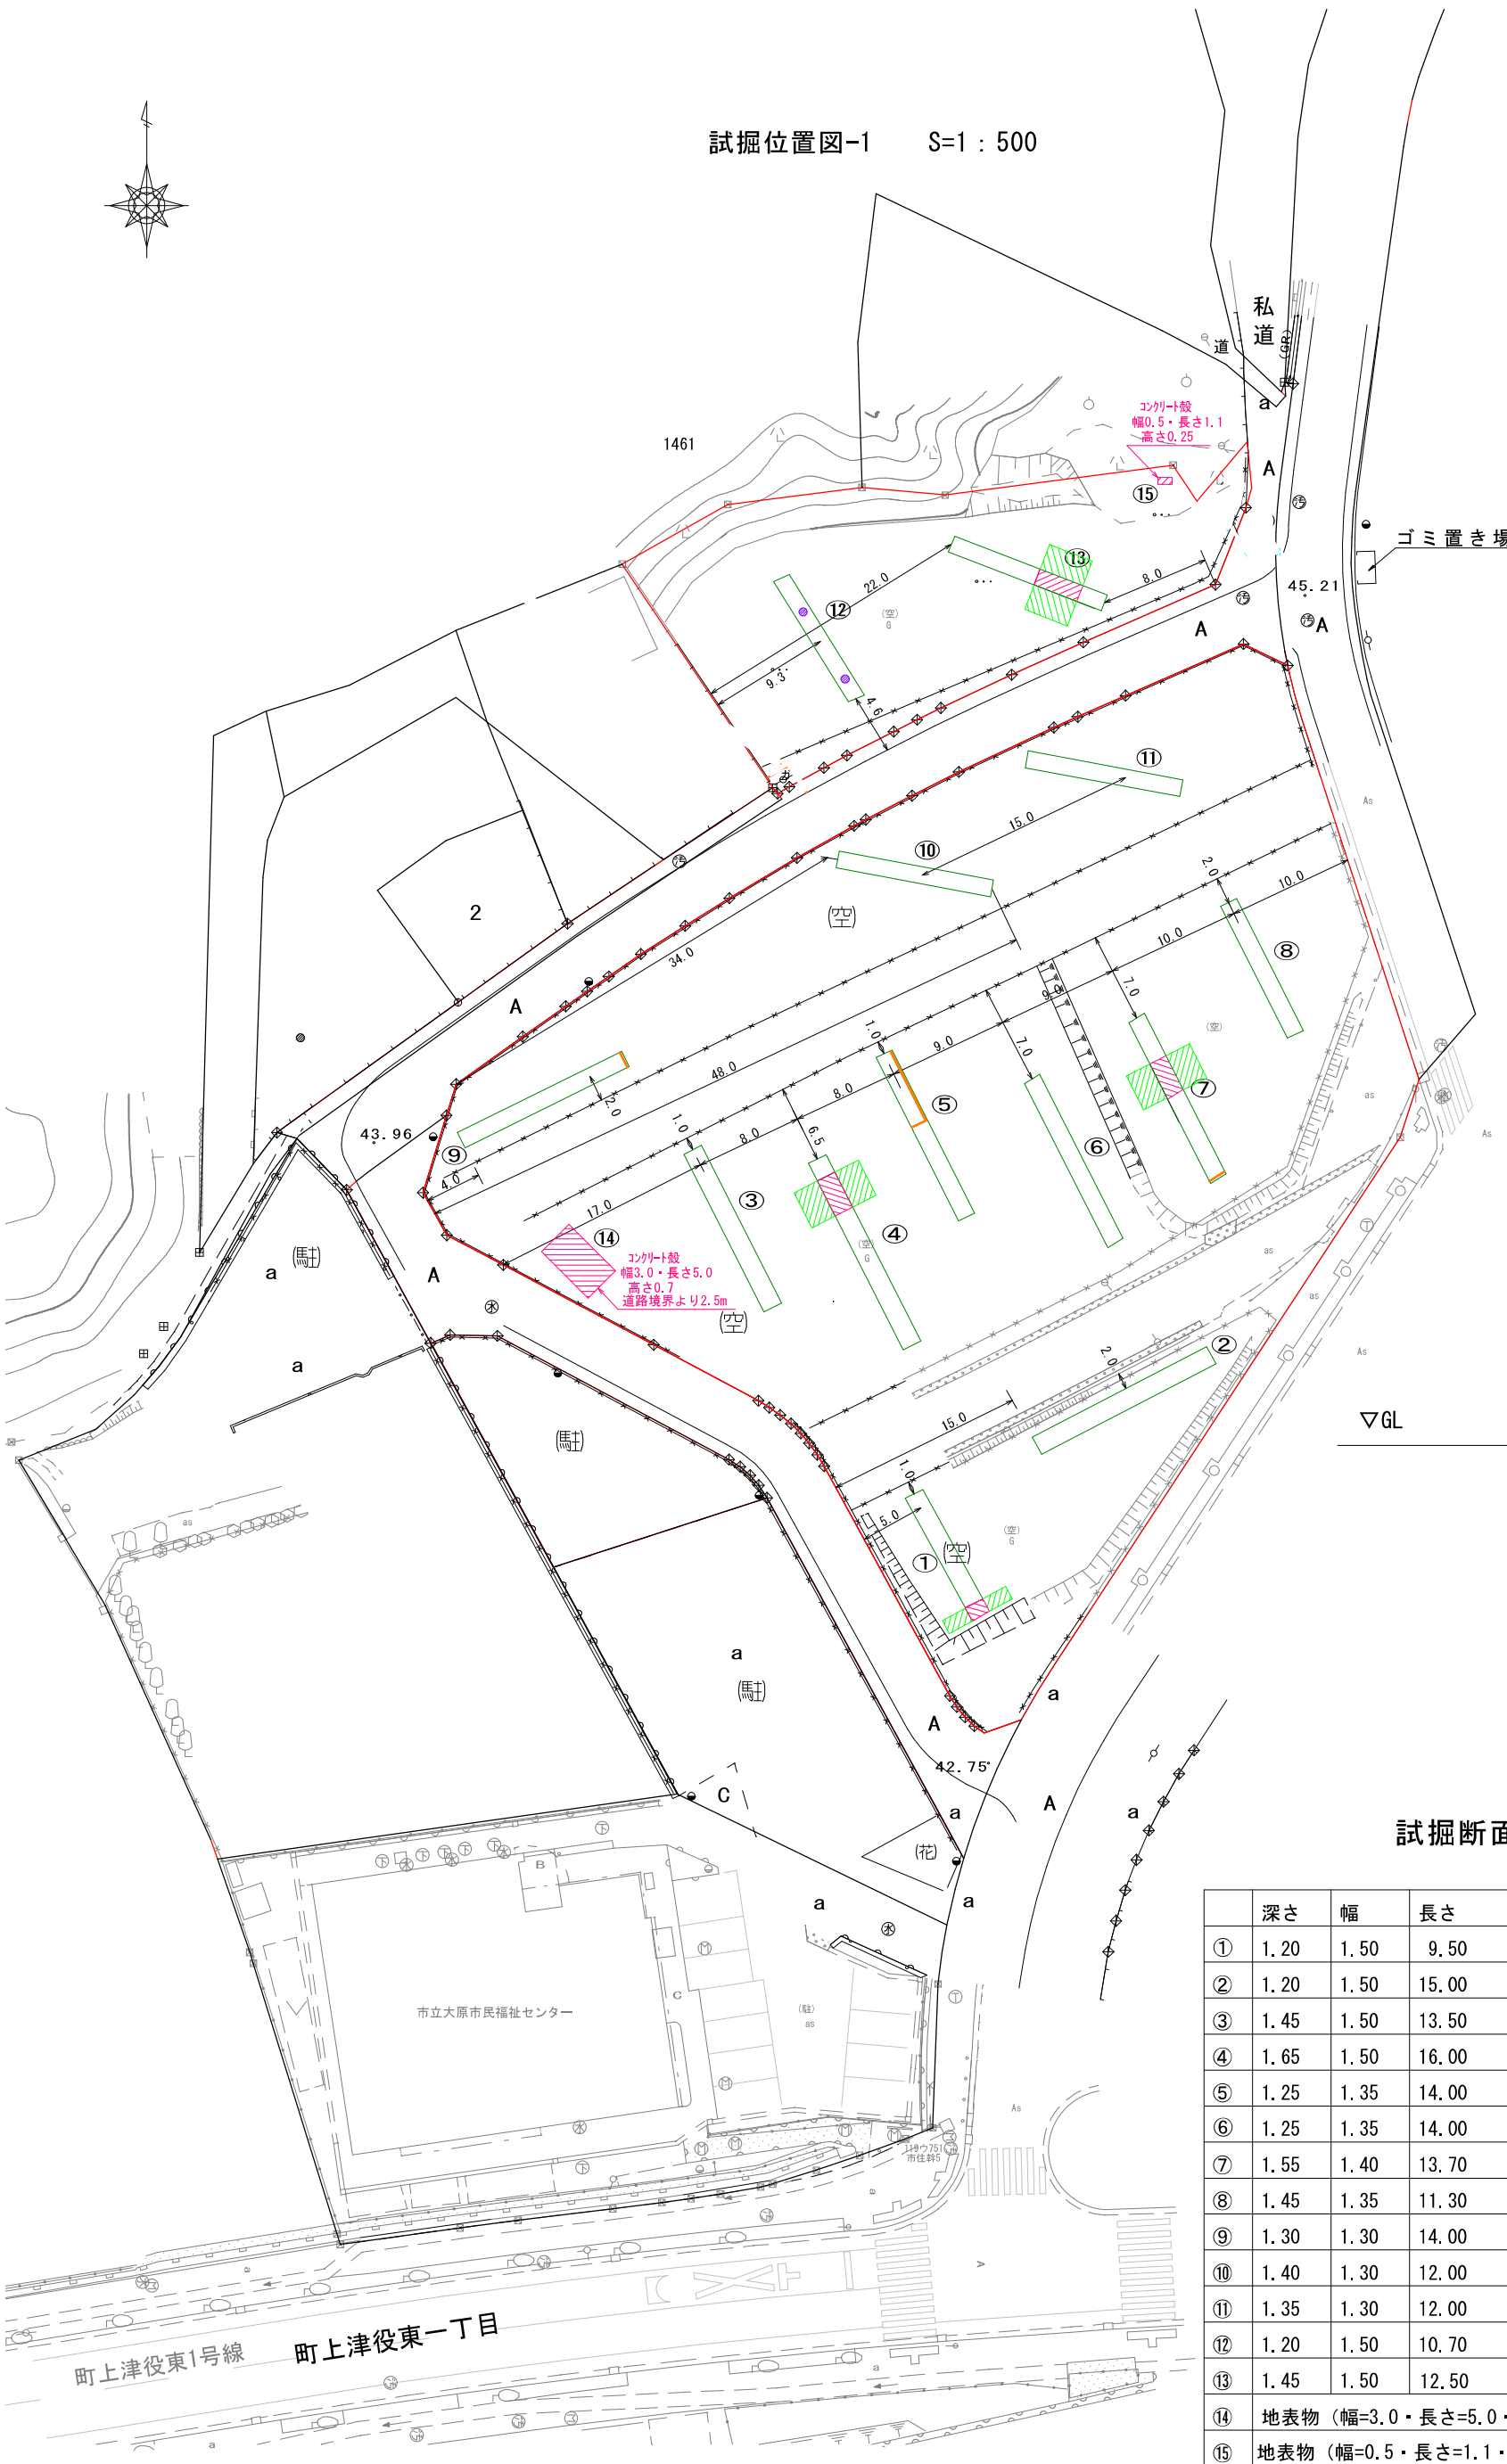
試掘位置図-1　S=1：500

私道

道

コンクリート殻
幅0.5・長さ1.1
高さ0.25

1461

⑮

⑬

ゴミ置き場

45.21

22.0

8.0

⑫

9.3

4.6

A

⑪

⑩

15.0

(空)

2.0

10.0

34.0

10.0

⑧

2

A

7.0

9.0

48.0

1.0

9.0

7.0

43.96

2.0

8.0

⑤

⑦

⑨

4.0

1.0

8.0

6.5

⑥

17.0

③

④

⑭

コンクリート殻
幅3.0・長さ5.0
高さ0.7
道路境界より2.5m

(駐)

a

A

(空)

a

(駐)

②

2.0

15.0

▽GL

1.0

5.0

①(空)

a

(駐)

A

a

42.75

C

a

A

a

(花)

試掘断面

a

a

市立大原市民福祉センター

町上津役東1号線

町上津役東一丁目

| | 深さ | 幅 | 長さ |
|---|---|---|---|
| ① | 1.20 | 1.50 | 9.50 |
| ② | 1.20 | 1.50 | 15.00 |
| ③ | 1.45 | 1.50 | 13.50 |
| ④ | 1.65 | 1.50 | 16.00 |
| ⑤ | 1.25 | 1.35 | 14.00 |
| ⑥ | 1.25 | 1.35 | 14.00 |
| ⑦ | 1.55 | 1.40 | 13.70 |
| ⑧ | 1.45 | 1.35 | 11.30 |
| ⑨ | 1.30 | 1.30 | 14.00 |
| ⑩ | 1.40 | 1.30 | 12.00 |
| ⑪ | 1.35 | 1.30 | 12.00 |
| ⑫ | 1.20 | 1.50 | 10.70 |
| ⑬ | 1.45 | 1.50 | 12.50 |
| ⑭ | 地表物（幅=3.0・長さ=5.0・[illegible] | | |
| ⑮ | 地表物（幅=0.5・長さ=1.1・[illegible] | | |